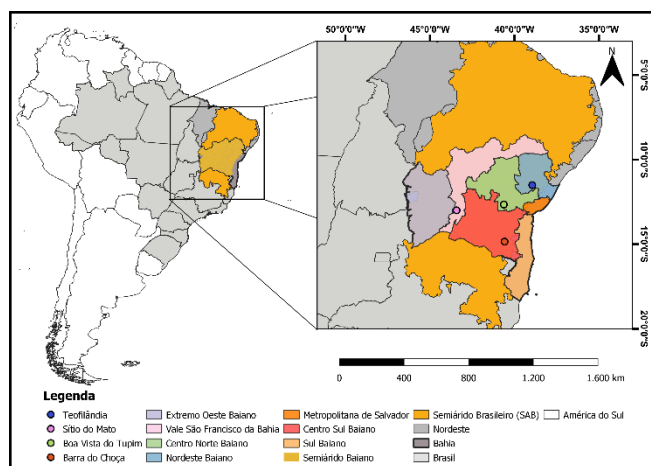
50°0'0"W 45°0'0"W 40°0'0"W 35°0'0"W

N

5°0'0"S

10°0'0"S

15°0'0"S

20°0'0"S

0 400 800 1.200 1.600 km

Legenda

Teofilândia
Sítio do Mato
Boa Vista do Tupim
Barra do Choça
Extremo Oeste Baiano
Vale São Francisco da Bahia
Centro Norte Baiano
Nordeste Baiano
Metropolitana de Salvador
Centro Sul Baiano
Sul Baiano
Semiárido Baiano
Semiárido Brasileiro (SAB)
Nordeste
Bahia
Brasil
América do Sul